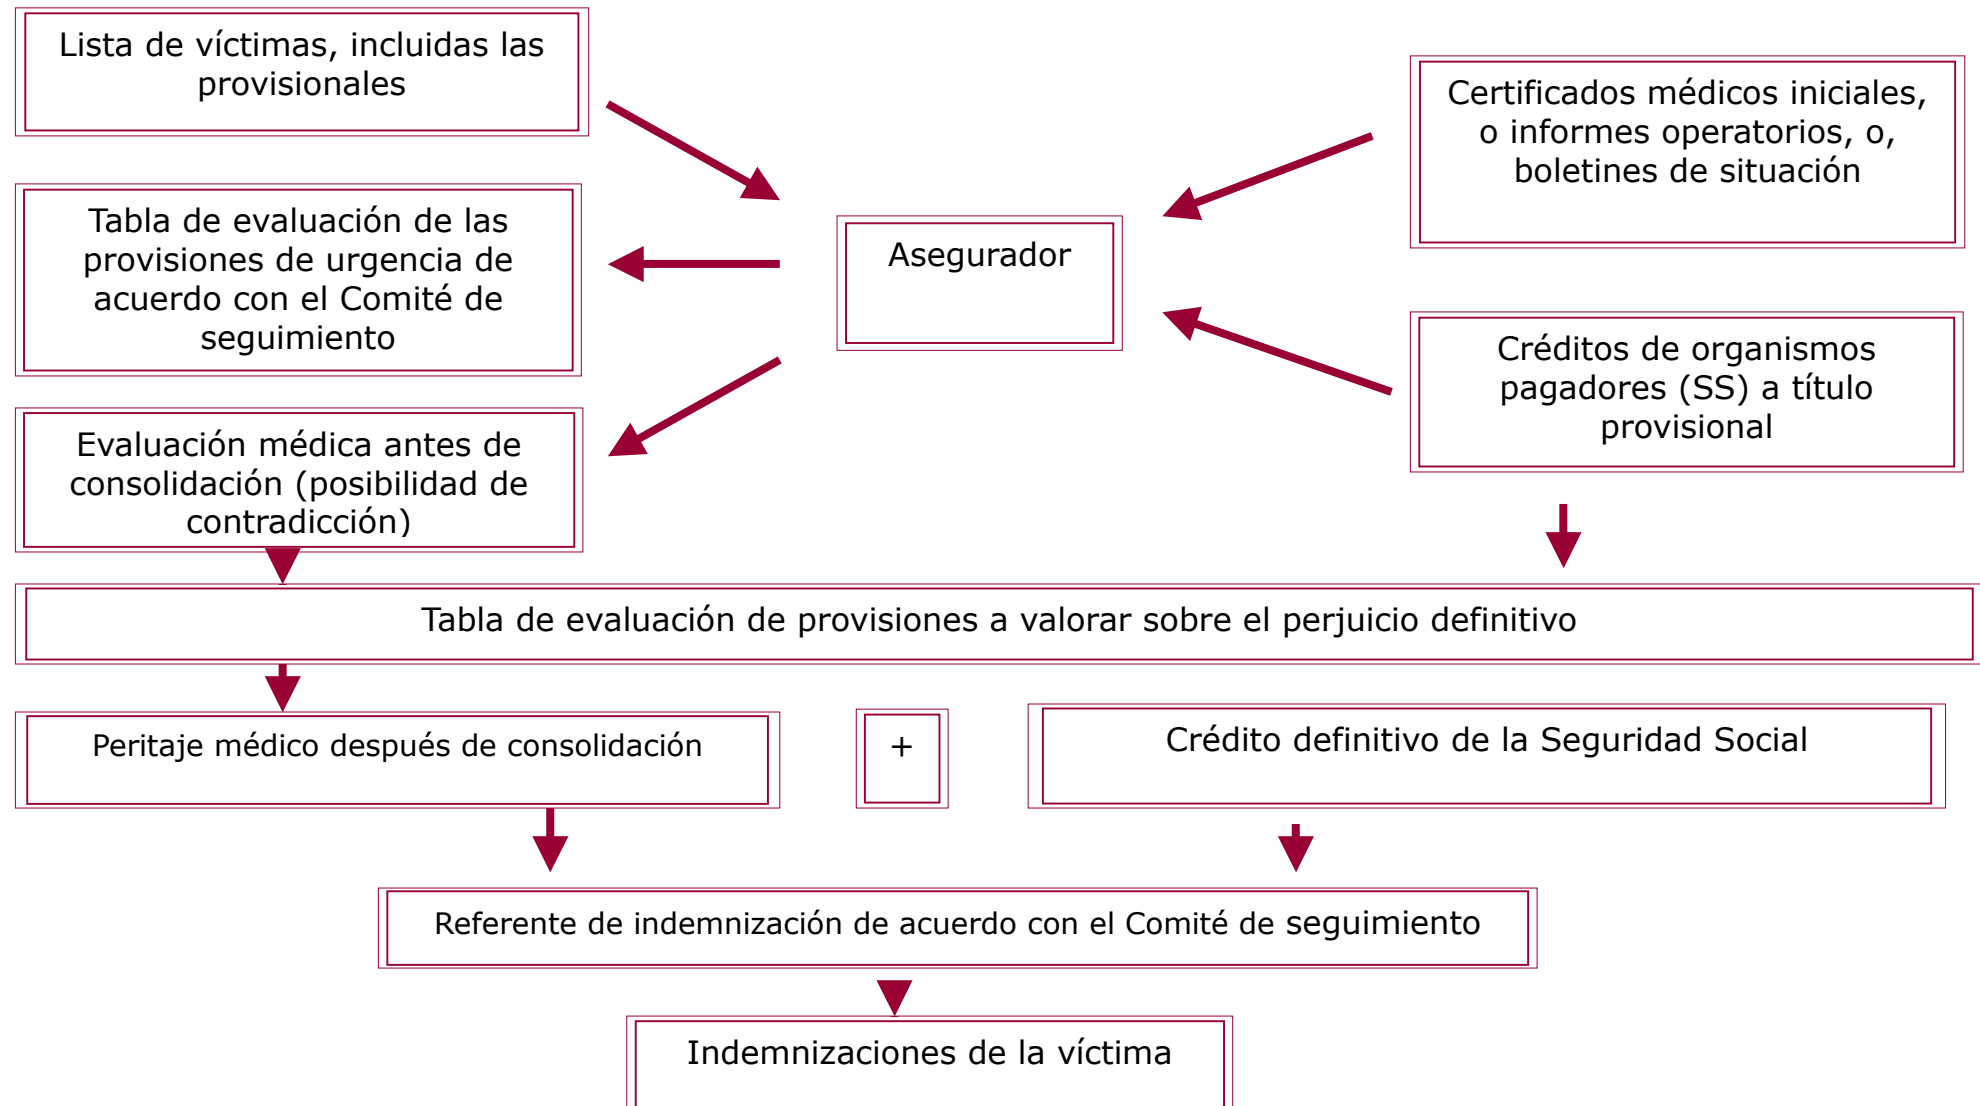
Lista de víctimas, incluidas las provisionales

Tabla de evaluación de las provisiones de urgencia de acuerdo con el Comité de seguimiento

Evaluación médica antes de consolidación (posibilidad de contradicción)

Asegurador

Certificados médicos iniciales, o informes operatorios, o, boletines de situación

Créditos de organismos pagadores (SS) a título provisional

Tabla de evaluación de provisiones a valorar sobre el perjuicio definitivo

Peritaje médico después de consolidación

+

Crédito definitivo de la Seguridad Social

Referente de indemnización de acuerdo con el Comité de seguimiento

Indemnizaciones de la víctima